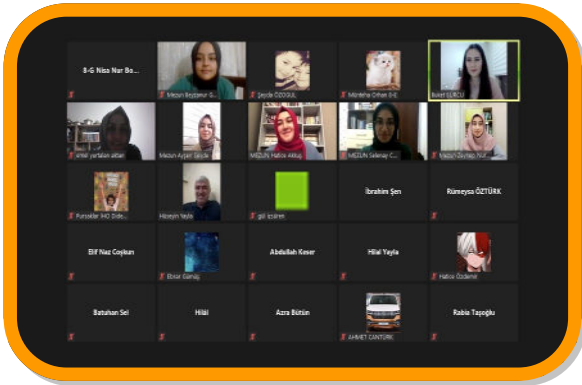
8-G Nisa Nur Bo...

Mezun Beyzanur G...

Şeyda ÖZGÜL

Müridna Orhan 8-E

Nuket ULUCU

ümit yurtalan aktan

Mezun Ayşen Şeyda

MEZUN Hatice Akkuş

MEZUN Selenay C...

Mezun Zeynep Nur...

Furkanlar İHO Dide...

Hüseyin Yayla

gül özalan

İbrahim Şen

Rümeysa ÖZTÜRK

Elif Naz Coşkun

Ebrar Güvenç

Abdullah Keser

Hilal Yayla

Hatice Özdemir

Batuhan Sel

Hilal

Azra Bütün

AHMET CANTÜRK

Rabia Taşoğlu